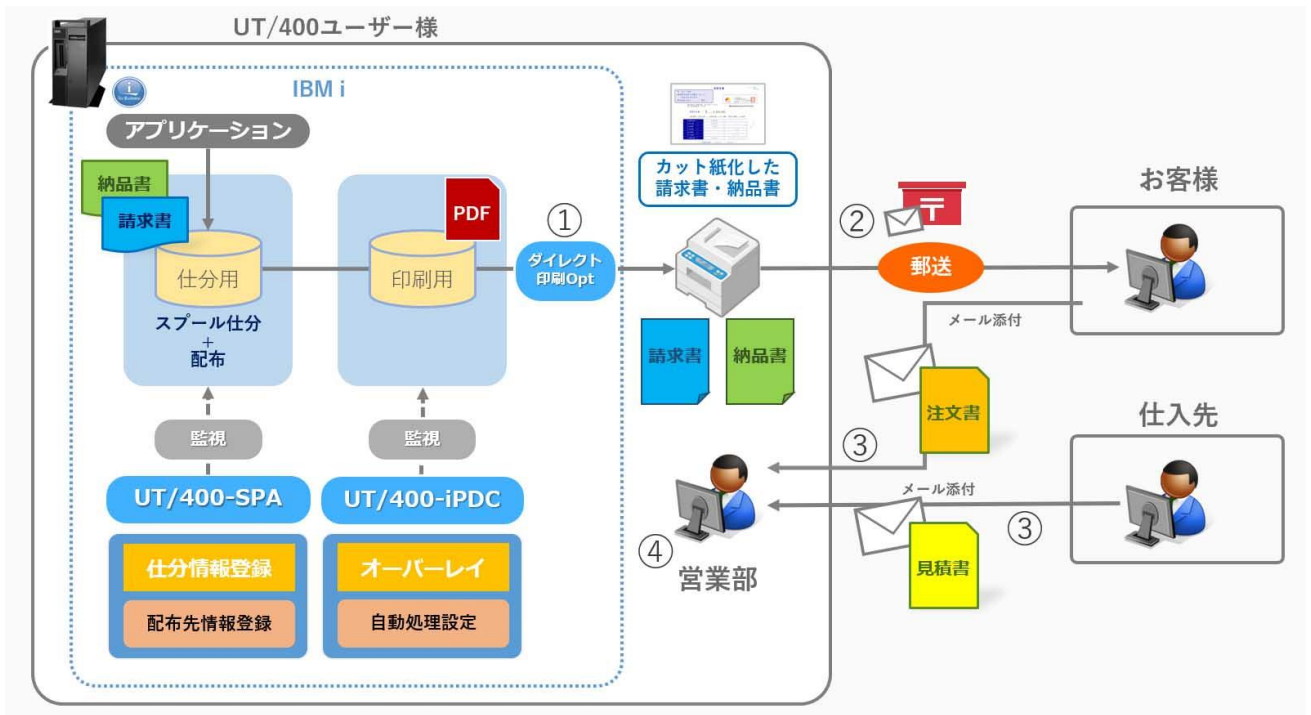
UT/400ユーザー様

IBM i

アプリケーション

納品書

請求書

仕分用

スプール仕分
+
配布

印刷用

PDF

①

ダイレクト印刷Opt

カット紙化した請求書・納品書

請求書

納品書

監視

監視

UT/400-SPA

UT/400-iPDC

仕分情報登録

配布先情報登録

オーバーレイ

自動処理設定

②

郵送

お客様

メール添付

注文書

③

仕入先

メール添付

③

見積書

④

営業部